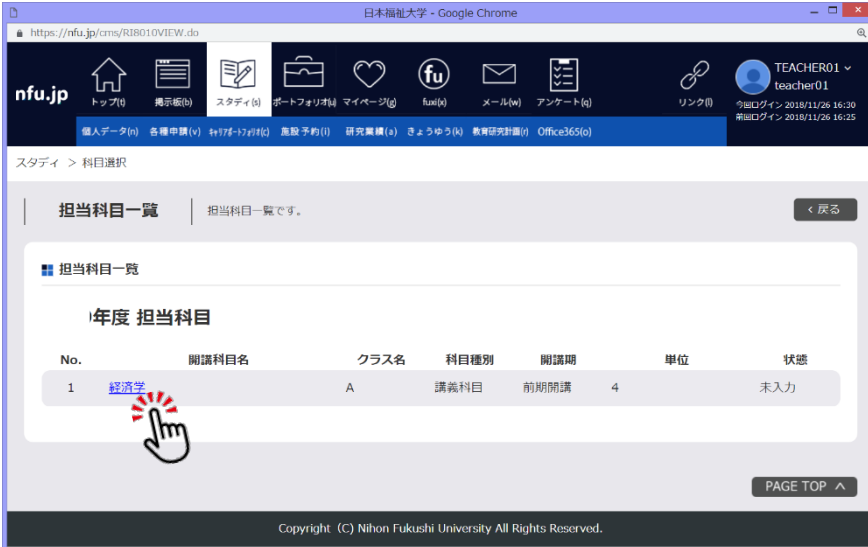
日本福祉大学 - Google Chrome

https://nfu.jp/cms/RI8010VIEW.do

nfu.jp

トップ(t) 掲示板(b) スタディ(s) ポートフォリオ(u) マイページ(g) fuxi(x) メール(w) アンケート(q) リンク(l)

TEACHER01
teacher01
今回ログイン 2018/11/26 16:30
前回ログイン 2018/11/26 16:25

個人データ(n) 各種申請(v) キャリアポートフォリオ(c) 施設予約(i) 研究業績(a) きょうゆう(k) 教育研究計画(r) Office365(o)

スタディ > 科目選択

担当科目一覧 | 担当科目一覧です。

< 戻る

担当科目一覧

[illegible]年度 担当科目

| No. | 開講科目名 | クラス名 | 科目種別 | 開講期 | 単位 | 状態 |
|---|---|---|---|---|---|---|
| 1 | 経済学 | A | 講義科目 | 前期開講 | 4 | 未入力 |

PAGE TOP

Copyright (C) Nihon Fukushi University All Rights Reserved.